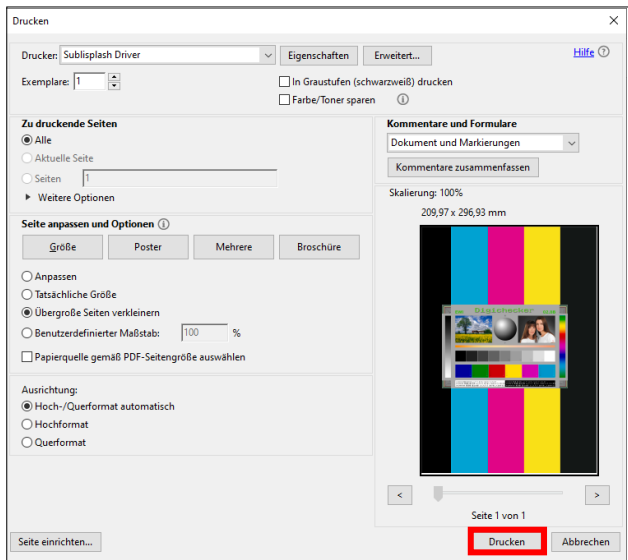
Drucken

Drucker: Sublisplash Driver
Eigenschaften
Erweitert...
Hilfe
Exemplare: 1
In Graustufen (schwarzweiß) drucken
Farbe/Toner sparen

Zu druckende Seiten
Alle
Aktuelle Seite
Seiten 1
Weitere Optionen

Seite anpassen und Optionen
Größe
Poster
Mehrere
Broschüre
Anpassen
Tatsächliche Größe
Übergroße Seiten verkleinern
Benutzerdefinierter Maßstab: 100 %
Papierquelle gemäß PDF-Seitengröße auswählen

Ausrichtung:
Hoch-/Querformat automatisch
Hochformat
Querformat

Kommentare und Formulare
Dokument und Markierungen
Kommentare zusammenfassen

Skalierung: 100%
209,97 x 296,93 mm

Digitacher

<
>
Seite 1 von 1

Seite einrichten...
Drucken
Abbrechen